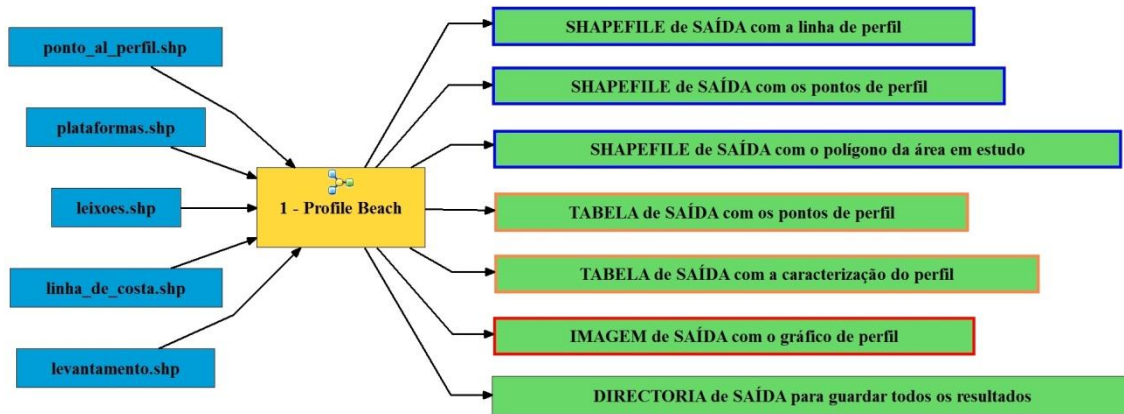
ponto_al_perfil.shp

plataformas.shp

leixoes.shp

linha_de_costa.shp

levantamento.shp

1 - Profile Beach

SHAPEFILE de SAÍDA com a linha de perfil

SHAPEFILE de SAÍDA com os pontos de perfil

SHAPEFILE de SAÍDA com o polígono da área em estudo

TABELA de SAÍDA com os pontos de perfil

TABELA de SAÍDA com a caracterização do perfil

IMAGEM de SAÍDA com o gráfico de perfil

DIRECTORIA de SAÍDA para guardar todos os resultados